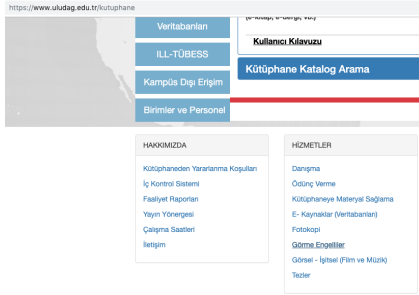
https://www.uludag.edu.tr/kutuphane

Veritabanları

ILL-TÜBESS

Kampüs Dışı Erişim

Birimler ve Personel

(e-Kitap, e-Dergi, vb.)

Kullanıcı Kılavuzu

Kütüphane Katalog Arama

HAKKIMIZDA

Kütüphaneden Yararlanma Koşulları

İç Kontrol Sistemi

Faaliyet Raporları

Yayın Yönergesi

Çalışma Saatleri

İletişim

HİZMETLER

Danışma

Ödünç Verme

Kütüphaneye Materyal Sağlama

E- Kaynaklar (Veritabanları)

Fotokopi

Görme Engelliler

Görsel - İşitsel (Film ve Müzik)

Tezler